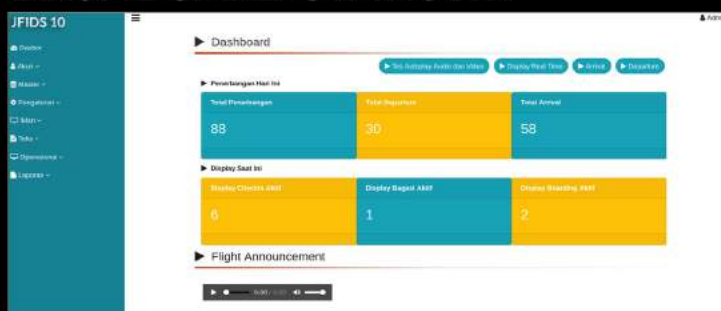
JFIDS 10

Dashbor
Akun
Master
Pengaturan
Iklan
Teks
Operasional
Laporan

Admin

Dashboard

▶ Tes Autoplay Audio dan Video ▶ Display Real Time ▶ Arrival ▶ Departure

Penerbangan Hari Ini

| Total Penerbangan | Total Departure | Total Arrival |
|---|---|---|
| 88 | 30 | 58 |

Display Saat Ini

| Display Checkin Aktif | Display Bagasi Aktif | Display Boarding Aktif |
|---|---|---|
| 6 | 1 | 2 |

Flight Announcement

0:00 / 0:00